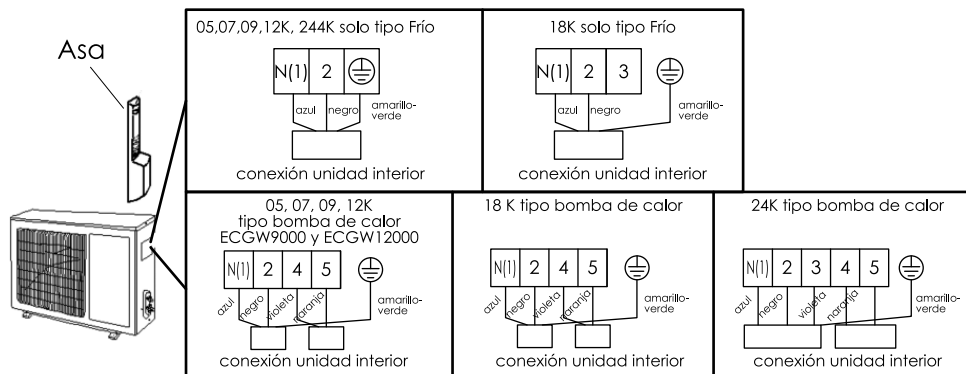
Asa

05,07,09,12K, 244K solo tipo Frío

N(1) 2 ⏚

azul negro amarillo-verde

conexión unidad interior

18K solo tipo Frío

N(1) 2 3 ⏚

azul negro amarillo-verde

conexión unidad interior

05, 07, 09, 12K tipo bomba de calor ECGW9000 y ECGW12000

N(1) 2 4 5 ⏚

azul negro violeta naranja amarillo-verde

conexión unidad interior

18 K tipo bomba de calor

N(1) 2 4 5 ⏚

azul negro violeta naranja amarillo-verde

conexión unidad interior

24K tipo bomba de calor

N(1) 2 3 4 5 ⏚

azul negro violeta naranja amarillo-verde

conexión unidad interior